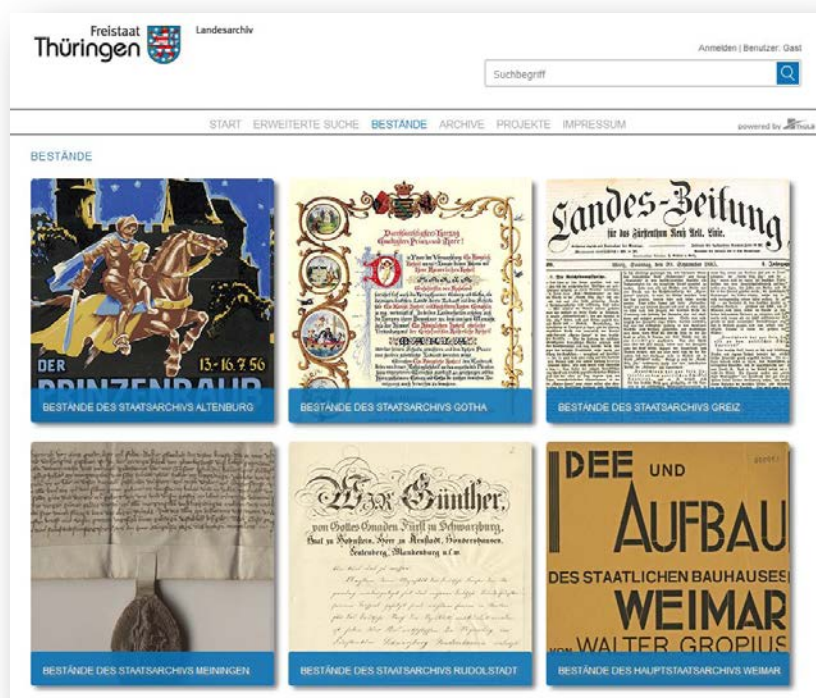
Freistaat
Thüringen

Landesarchiv

Anmelden | Benutzer: Gast

Suchbegriff

START ERWEITERTE SUCHE BESTÄNDE ARCHIVE PROJEKTE IMPRESSUM

powered by

BESTÄNDE

DER PRINZENRAUB 13.-16.7.56

BESTÄNDE DES STAATSARCHIVS ALTENBURG

BESTÄNDE DES STAATSARCHIVS GOTHA

Landes-Zeitung für das Fürstenthum Reuß ält. Linie.

BESTÄNDE DES STAATSARCHIVS GREIZ

BESTÄNDE DES STAATSARCHIVS MEININGEN

Max Günther, von Gottes Gnaden Fürst zu Schwarzburg,

BESTÄNDE DES STAATSARCHIVS RUDOLSTADT

IDEE UND AUFBAU DES STAATLICHEN BAUHAUSES WEIMAR VON WALTER GROPIUS

BESTÄNDE DES HAUPTSTAATSARCHIVS WEIMAR